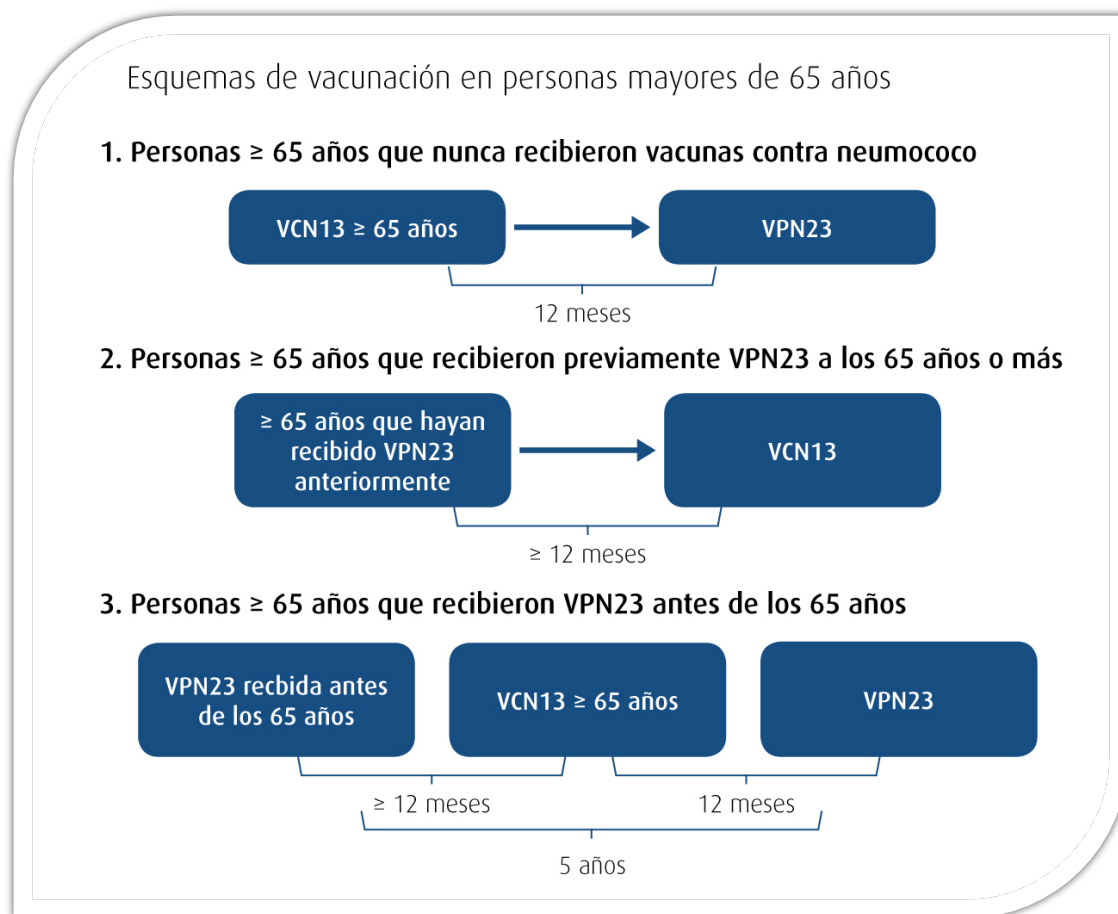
Esquemas de vacunación en personas mayores de 65 años

1. Personas $\geq$ 65 años que nunca recibieron vacunas contra neumococo

VCN13 $\geq$ 65 años

VPN23

12 meses

2. Personas $\geq$ 65 años que recibieron previamente VPN23 a los 65 años o más

$\geq$ 65 años que hayan recibido VPN23 anteriormente

VCN13

$\geq$ 12 meses

3. Personas $\geq$ 65 años que recibieron VPN23 antes de los 65 años

VPN23 recbida antes de los 65 años

VCN13 $\geq$ 65 años

VPN23

$\geq$ 12 meses

12 meses

5 años